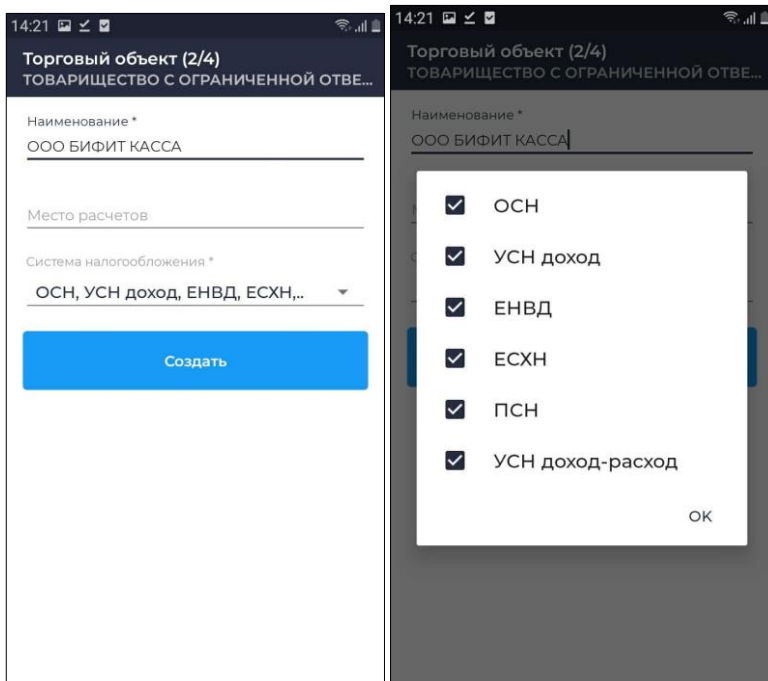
14:21

Торговый объект (2/4)
ТОВАРИЩЕСТВО С ОГРАНИЧЕННОЙ ОТВЕ...

Наименование *
ООО БИФИТ КАССА

Место расчетов

Система налогообложения *
ОСН, УСН доход, ЕНВД, ЕСХН,..

Создать

14:21

Торговый объект (2/4)
ТОВАРИЩЕСТВО С ОГРАНИЧЕННОЙ ОТВЕ...

Наименование *
ООО БИФИТ КАССА

ОСН

УСН доход

ЕНВД

ЕСХН

ПСН

УСН доход-расход

OK